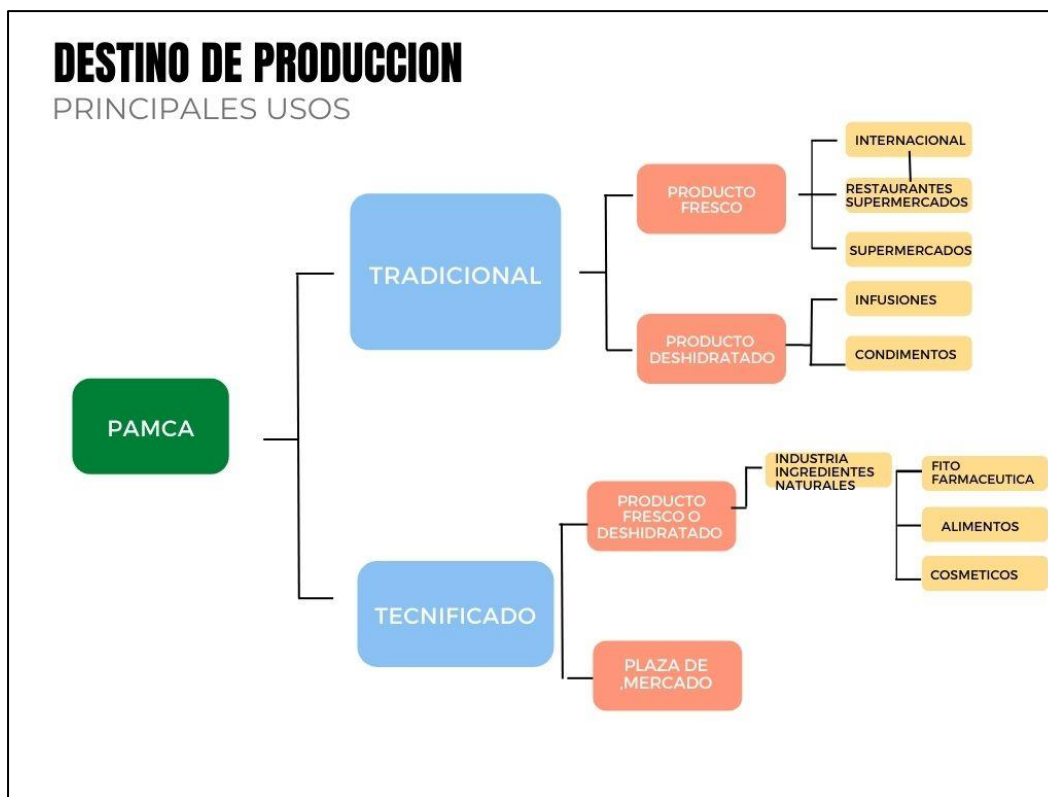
DESTINO DE PRODUCCION
PRINCIPALES USOS

PAMCA

TRADICIONAL

PRODUCTO FRESCO

INTERNACIONAL

RESTAURANTES SUPERMERCADOS

SUPERMERCADOS

PRODUCTO DESHIDRATADO

INFUSIONES

CONDIMENTOS

TECNIFICADO

PRODUCTO FRESCO O DESHIDRATADO

INDUSTRIA INGREDIENTES NATURALES

FITO FARMACEUTICA

ALIMENTOS

COSMETICOS

PLAZA DE .MERCADO